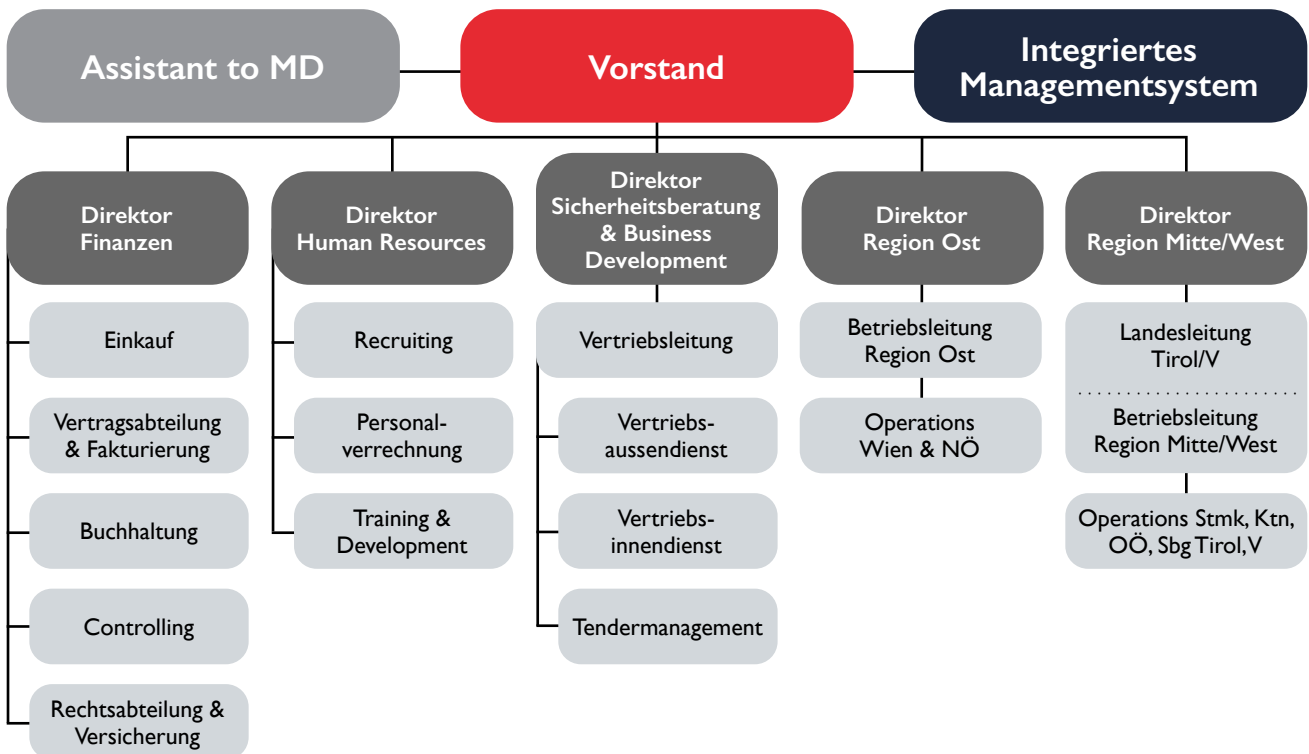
Assistant to MD

Vorstand

Integriertes Managementsystem

Direktor Finanzen

Einkauf

Vertragsabteilung & Fakturierung

Buchhaltung

Controlling

Rechtsabteilung & Versicherung

Direktor Human Resources

Recruiting

Personalverrechnung

Training & Development

Direktor Sicherheitsberatung & Business Development

Vertriebsleitung

Vertriebsaussendienst

Vertriebsinnendienst

Tendermanagement

Direktor Region Ost

Betriebsleitung Region Ost

Operations Wien & NÖ

Direktor Region Mitte/West

Landesleitung Tirol/V

Betriebsleitung Region Mitte/West

Operations Stmk, Ktn, OÖ, Sbg Tirol, V